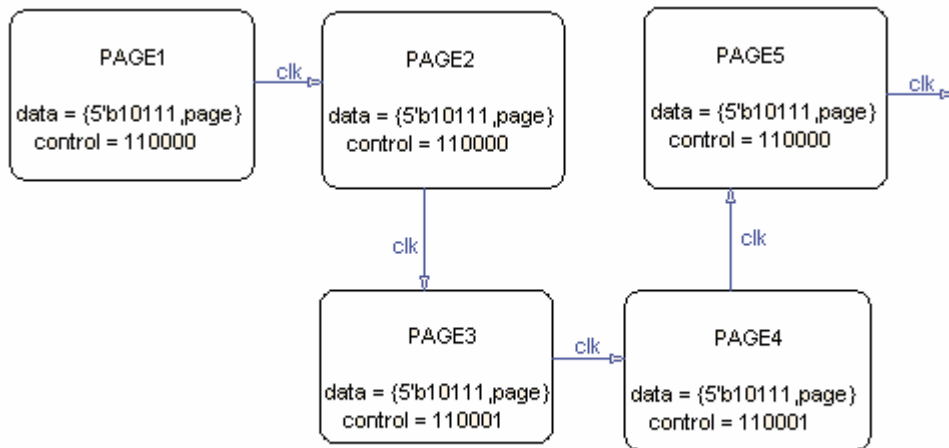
PAGE1

data = {5'b10111,page}
control = 110000

clk

PAGE2

data = {5'b10111,page}
control = 110000

clk

PAGE5

data = {5'b10111,page}
control = 110000

clk

clk

PAGE3

data = {5'b10111,page}
control = 110001

clk

PAGE4

data = {5'b10111,page}
control = 110001